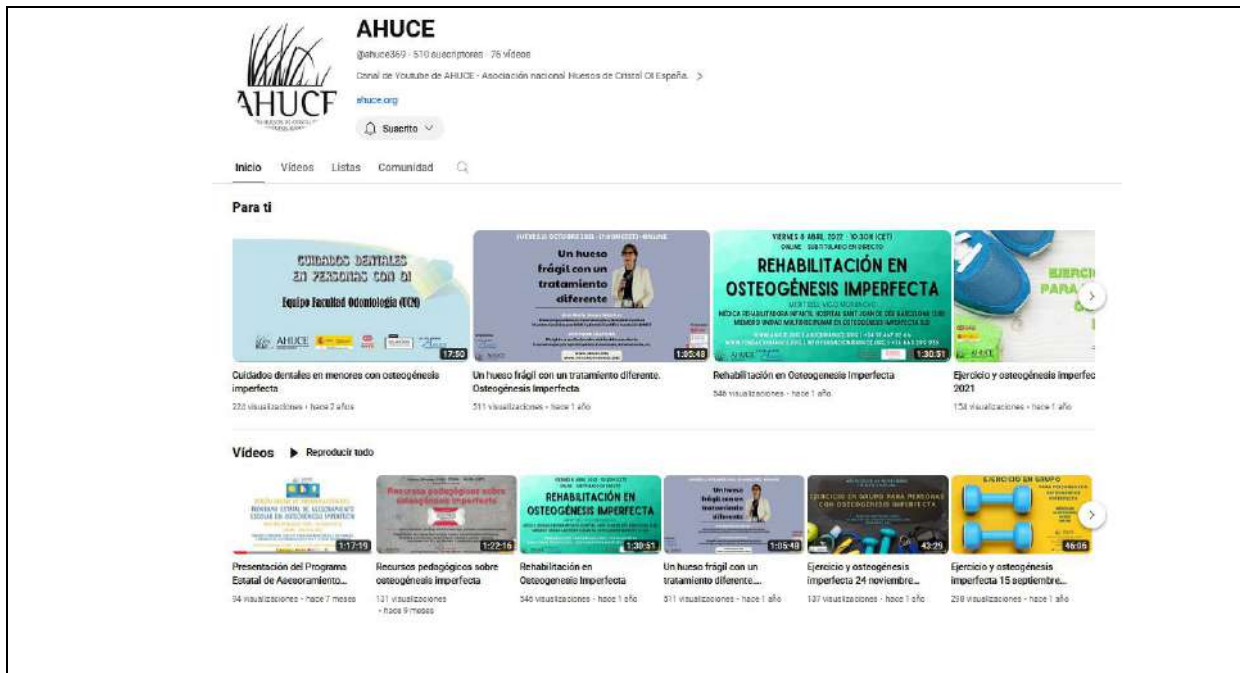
AHUCE

AHUCE
@ahuce369 · 510 suscriptores · 76 vídeos
Canal de Youtube de AHUCE - Asociación nacional Huesos de Cristal OI España. >
ahuce.org
Suscrito

Inicio Vídeos Listas Comunidad

Para ti

CUIDADOS DENTALES EN PERSONAS CON OI
Equipo Facultad Odontología (UCM)
AHUCE
17:50
Cuidados dentales en menores con osteogénesis imperfecta
228 visualizaciones · hace 2 años

Un hueso frágil con un tratamiento diferente
1:05:48
Un hueso frágil con un tratamiento diferente. Osteogénesis Imperfecta
511 visualizaciones · hace 1 año

VIERNES 8 ABRIL 2022 · 10:30H (CET)
ONLINE · SUBTITULADO EN DIRECTO
REHABILITACIÓN EN OSTEOGÉNESIS IMPERFECTA
AHUCE
1:30:51
Rehabilitación en Osteogenesis Imperfecta
546 visualizaciones · hace 1 año

EJERCI PARA
AHUCE
Ejercicio y osteogénesis imperfec 2021
158 visualizaciones · hace 1 año

Vídeos ▶ Reproducir todo

1:17:19
Presentación del Programa Estatal de Asesoramiento...
94 visualizaciones · hace 7 meses

Recursos pedagógicos sobre osteogénesis imperfecta
1:22:16
Recursos pedagógicos sobre osteogénesis imperfecta
121 visualizaciones · hace 9 meses

REHABILITACIÓN EN OSTEOGÉNESIS IMPERFECTA
1:30:51
Rehabilitación en Osteogenesis Imperfecta
546 visualizaciones · hace 1 año

Un hueso frágil con un tratamiento diferente
1:05:48
Un hueso frágil con un tratamiento diferente...
511 visualizaciones · hace 1 año

EJERCICIO EN GRUPO PARA PERSONAS CON OSTEOGÉNESIS IMPERFECTA
43:29
Ejercicio y osteogénesis imperfecta 24 noviembre...
137 visualizaciones · hace 1 año

EJERCICIO EN GRUPO
46:06
Ejercicio y osteogénesis imperfecta 15 septiembre...
298 visualizaciones · hace 1 año